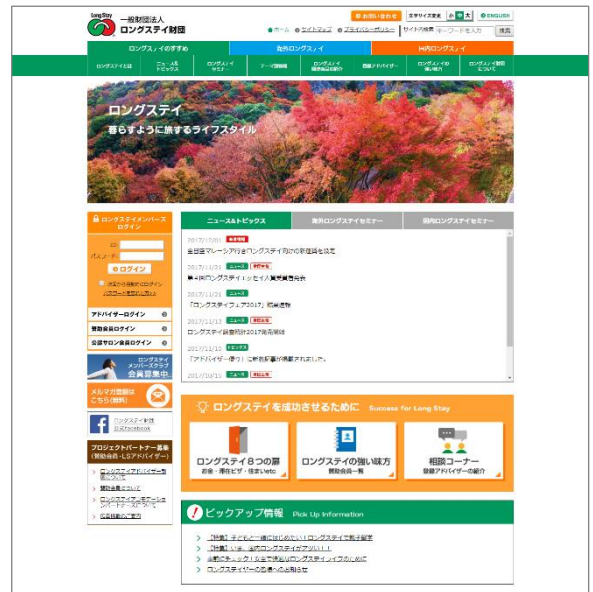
Long Stay
一般財団法人
ロングステイ財団

お問い合わせ
文字サイズ変更 小 中 大
ENGLISH

ホーム サイトマップ プライバシーポリシー
サイト内検索 キーワードを入力 検索

ロングステイのすすめ
海外ロングステイ
国内ロングステイ

ロングステイとは
ニュース&トピックス
ロングステイセミナー
テーマ情報館
ロングステイ賛助会員の紹介
登録アドバイザー
ロングステイの強い味方
ロングステイ財団について

ロングステイ
暮らすように旅するライフスタイル

ロングステイメンバーズログイン
ID
パスワード
ログイン
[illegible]
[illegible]

アドバイザーログイン
賛助会員ログイン
公認サロン会員ログイン

ロングステイメンバーズクラブ
会員募集中

メルマガ登録はこちら(無料)

ロングステイ財団公式Facebook

プロジェクトパートナー募集(賛助会員・LSアドバイザー)
ロングステイアドバイザー制度について
賛助会員について
ロングステイ・モデールシティ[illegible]
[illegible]

ニュース&トピックス
海外ロングステイセミナー
国内ロングステイセミナー

2017/12/01 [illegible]
全日空マレーシア行きロングステイ向けの新価格を設定
2017/11/21 ニュース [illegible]
第4回ロングステイエッセイ賞受賞者発表
2017/11/21 ニュース
「ロングステイフェア2017」開催速報
2017/11/13 ニュース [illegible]
ロングステイ調査統計2017発売開始
2017/11/10 トピックス
「アドバイザー便り」に新着記事が掲載されました。
2017/10/11 ニュース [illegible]

ロングステイを成功させるために Success for Long Stay

ロングステイ8つの扉
お金・滞在ビザ・住まいetc
ロングステイの強い味方
賛助会員一覧
相談コーナー
登録アドバイザーの紹介

ピックアップ情報 Pick Up Information

[特集] 子どもと一緒にはじめたい!ロングステイで親子留学
[特集] いま、国内ロングステイがアツい!
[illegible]ロングステイライフのために
ロングステイヤーの皆様へのお知らせ